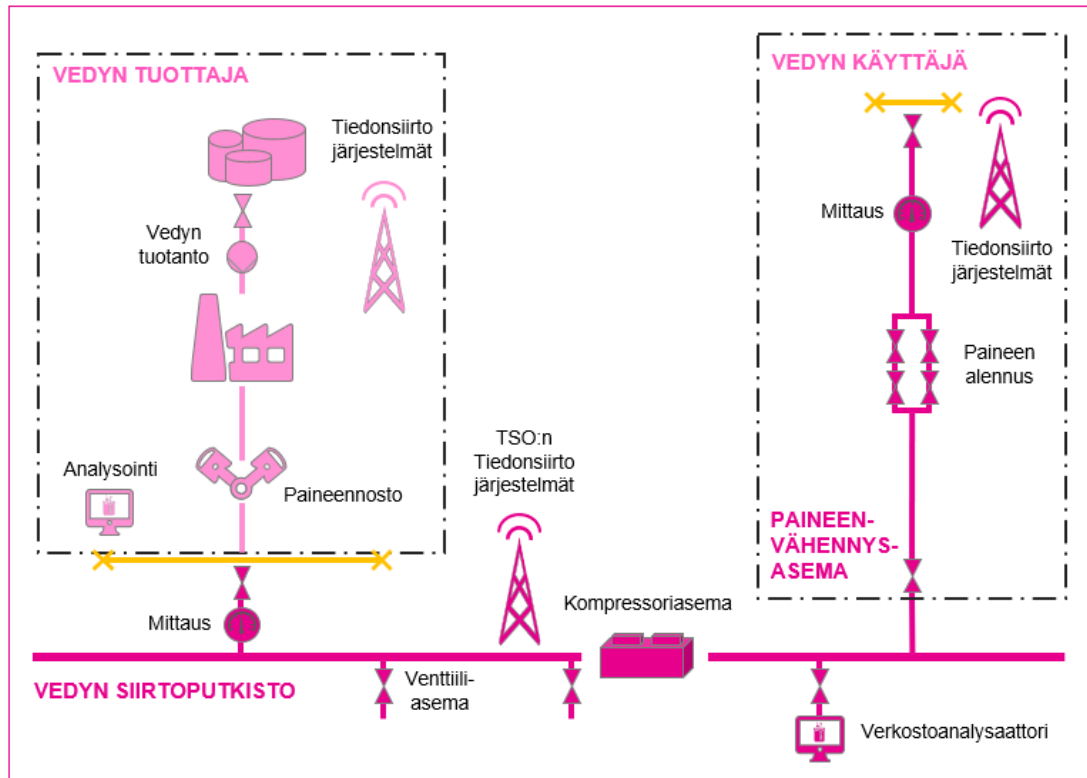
VEDYN TUOTTAJA

Tiedonsiirto järjestelmät

Vedyn tuotanto

Analysointi

Paineennosto

TSO:n Tiedonsiirto järjestelmät

VEDYN KÄYTTÄJÄ

Mittaus

Tiedonsiirto järjestelmät

Paineen alennus

PAINEEN-VÄHENNYS-ASEMA

Mittaus

Kompressoriasema

VEDYN SIIRTOPUTKISTO

Venttiili-asema

Verkostoanalysaattori